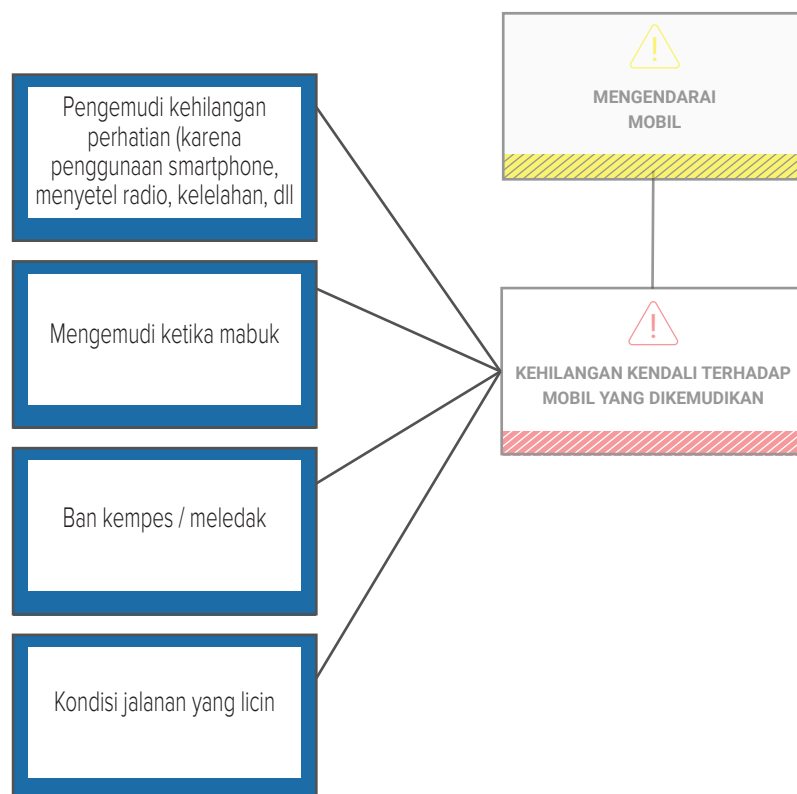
MENGENDARAI MOBIL

Pengemudi kehilangan perhatian (karena penggunaan smartphone, menyetel radio, kelelahan, dll

KEHILANGAN KENDALI TERHADAP MOBIL YANG DIKEMUDIKAN

Mengemudi ketika mabuk

Ban kempes / meledak

Kondisi jalanan yang licin